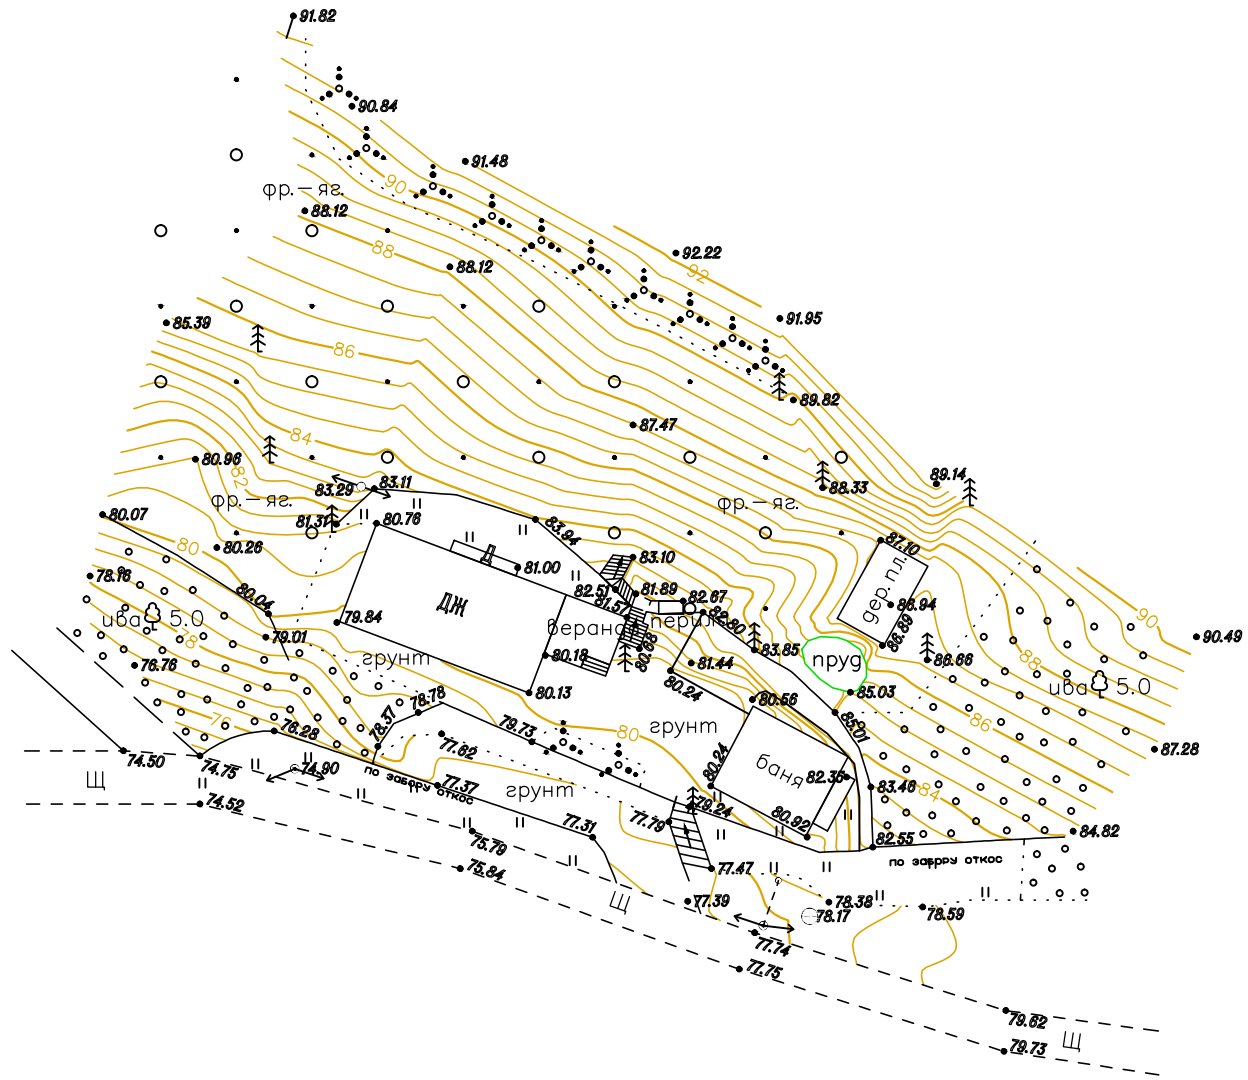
91.82
90.84
91.48
фр. – яг.
90
88.12
88
88.12
92.22
92
91.95
85.39
86
89.82
87.47
84
80.96
82
83.29
83.11
фр. – яг.
88.33
89.14
фр. – яг.
81.31
80.76
83.94
80.07
80
80.26
Д
81.00
83.10
87.10
дер. пл.
78.16
80.04
ДЖ
82.51
81.89
82.67
81.57
82.80
86.94
86.89
90
90.49
ива 5.0
79.84
веранда
перил
79.01
80.18
80.83
81.44
83.85
пруд
86.66
88
76.76
грунт
80.24
85.03
ива 5.0
78.78
80.13
80.56
85.01
86
87.28
76
78.37
79.73
80
грунт
76.28
77.62
80.24
баня
82.35
74.50
74.75
74.90
по забору откос
77.37
грунт
83.46
84
Щ
77.31
77.79
79.24
80.92
84.82
74.52
82.55
75.79
по забору откос
75.84
77.47
Щ
77.39
78.38
78.17
78.59
77.74
77.75
79.82
79.73
Щ